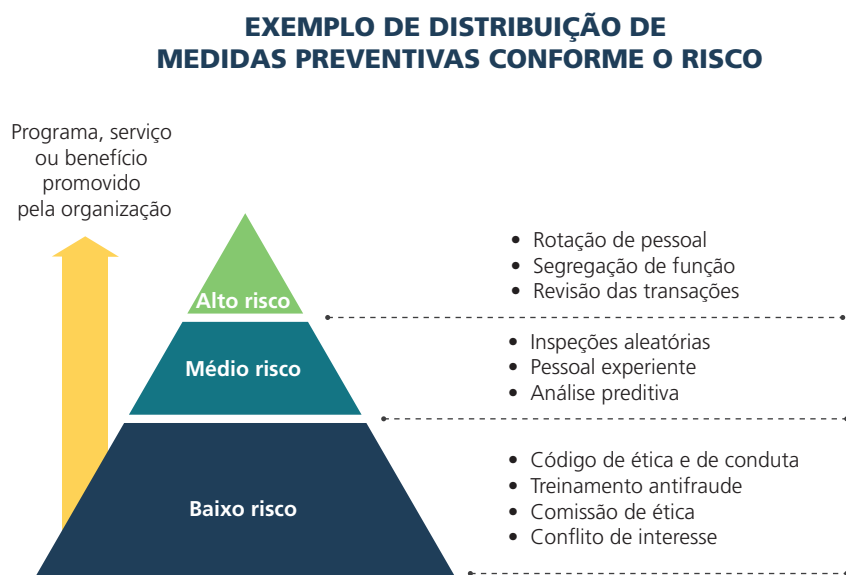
EXEMPLO DE DISTRIBUIÇÃO DE MEDIDAS PREVENTIVAS CONFORME O RISCO

Programa, serviço ou benefício promovido pela organização

Alto risco

Médio risco

Baixo risco

- Rotação de pessoal
- Segregação de função
- Revisão das transações

- Inspeções aleatórias
- Pessoal experiente
- Análise preditiva

- Código de ética e de conduta
- Treinamento antifraude
- Comissão de ética
- Conflito de interesse